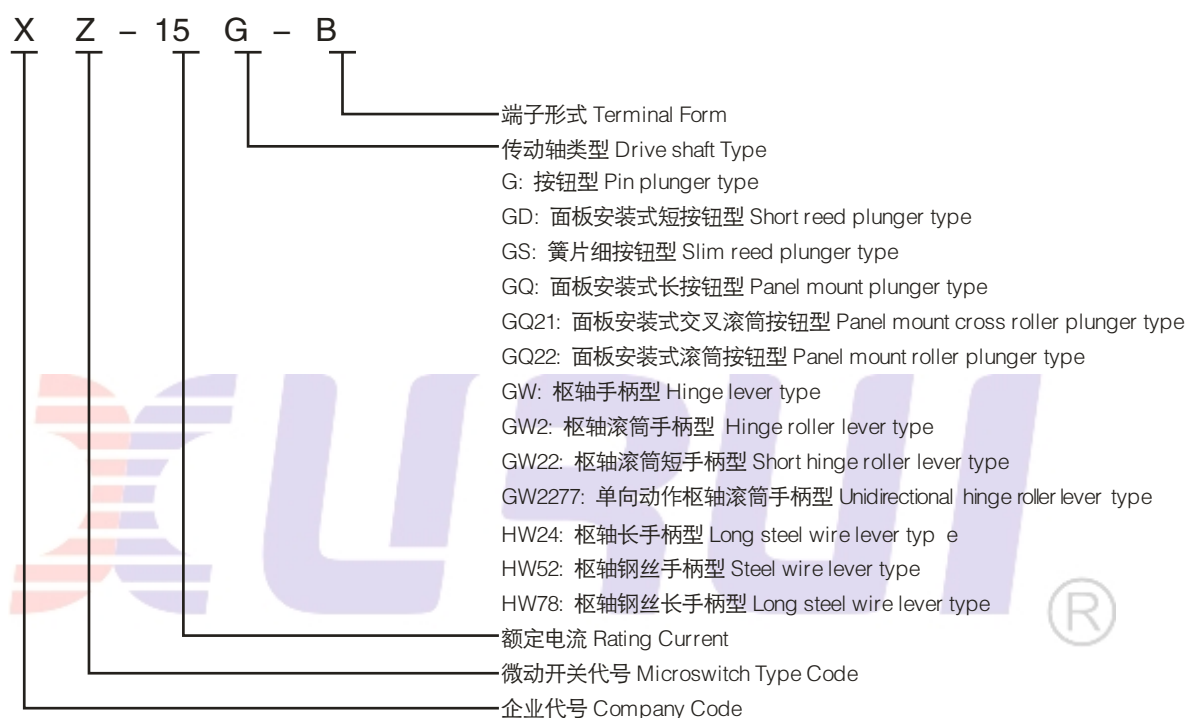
X Z – 15 G – B

端子形式 Terminal Form
传动轴类型 Drive shaft Type
G: 按钮型 Pin plunger type
GD: 面板安装式短按钮型 Short reed plunger type
GS: 簧片细按钮型 Slim reed plunger type
GQ: 面板安装式长按钮型 Panel mount plunger type
GQ21: 面板安装式交叉滚筒按钮型 Panel mount cross roller plunger type
GQ22: 面板安装式滚筒按钮型 Panel mount roller plunger type
GW: 枢轴手柄型 Hinge lever type
GW2: 枢轴滚筒手柄型 Hinge roller lever type
GW22: 枢轴滚筒短手柄型 Short hinge roller lever type
GW2277: 单向动作枢轴滚筒手柄型 Unidirectional hinge roller lever type
HW24: 枢轴长手柄型 Long steel wire lever typ e
HW52: 枢轴钢丝手柄型 Steel wire lever type
HW78: 枢轴钢丝长手柄型 Long steel wire lever type
额定电流 Rating Current
微动开关代号 Microswitch Type Code
企业代号 Company Code

XUSHI ®